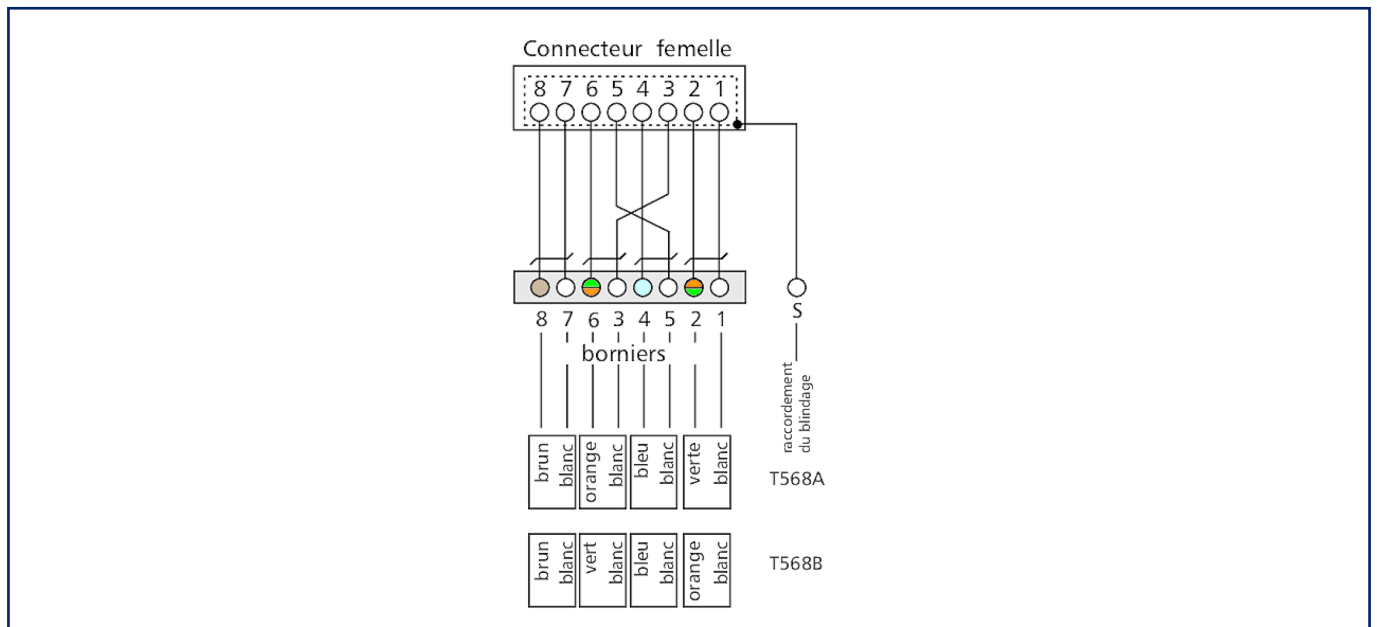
Connecteur femelle

8 7 6 5 4 3 2 1

8 7 6 3 4 5 2 1

S

borniers

raccordement du blindage

brun blanc orange blanc bleu blanc verte blanc

T568A

brun blanc vert blanc bleu blanc orange blanc

T568B